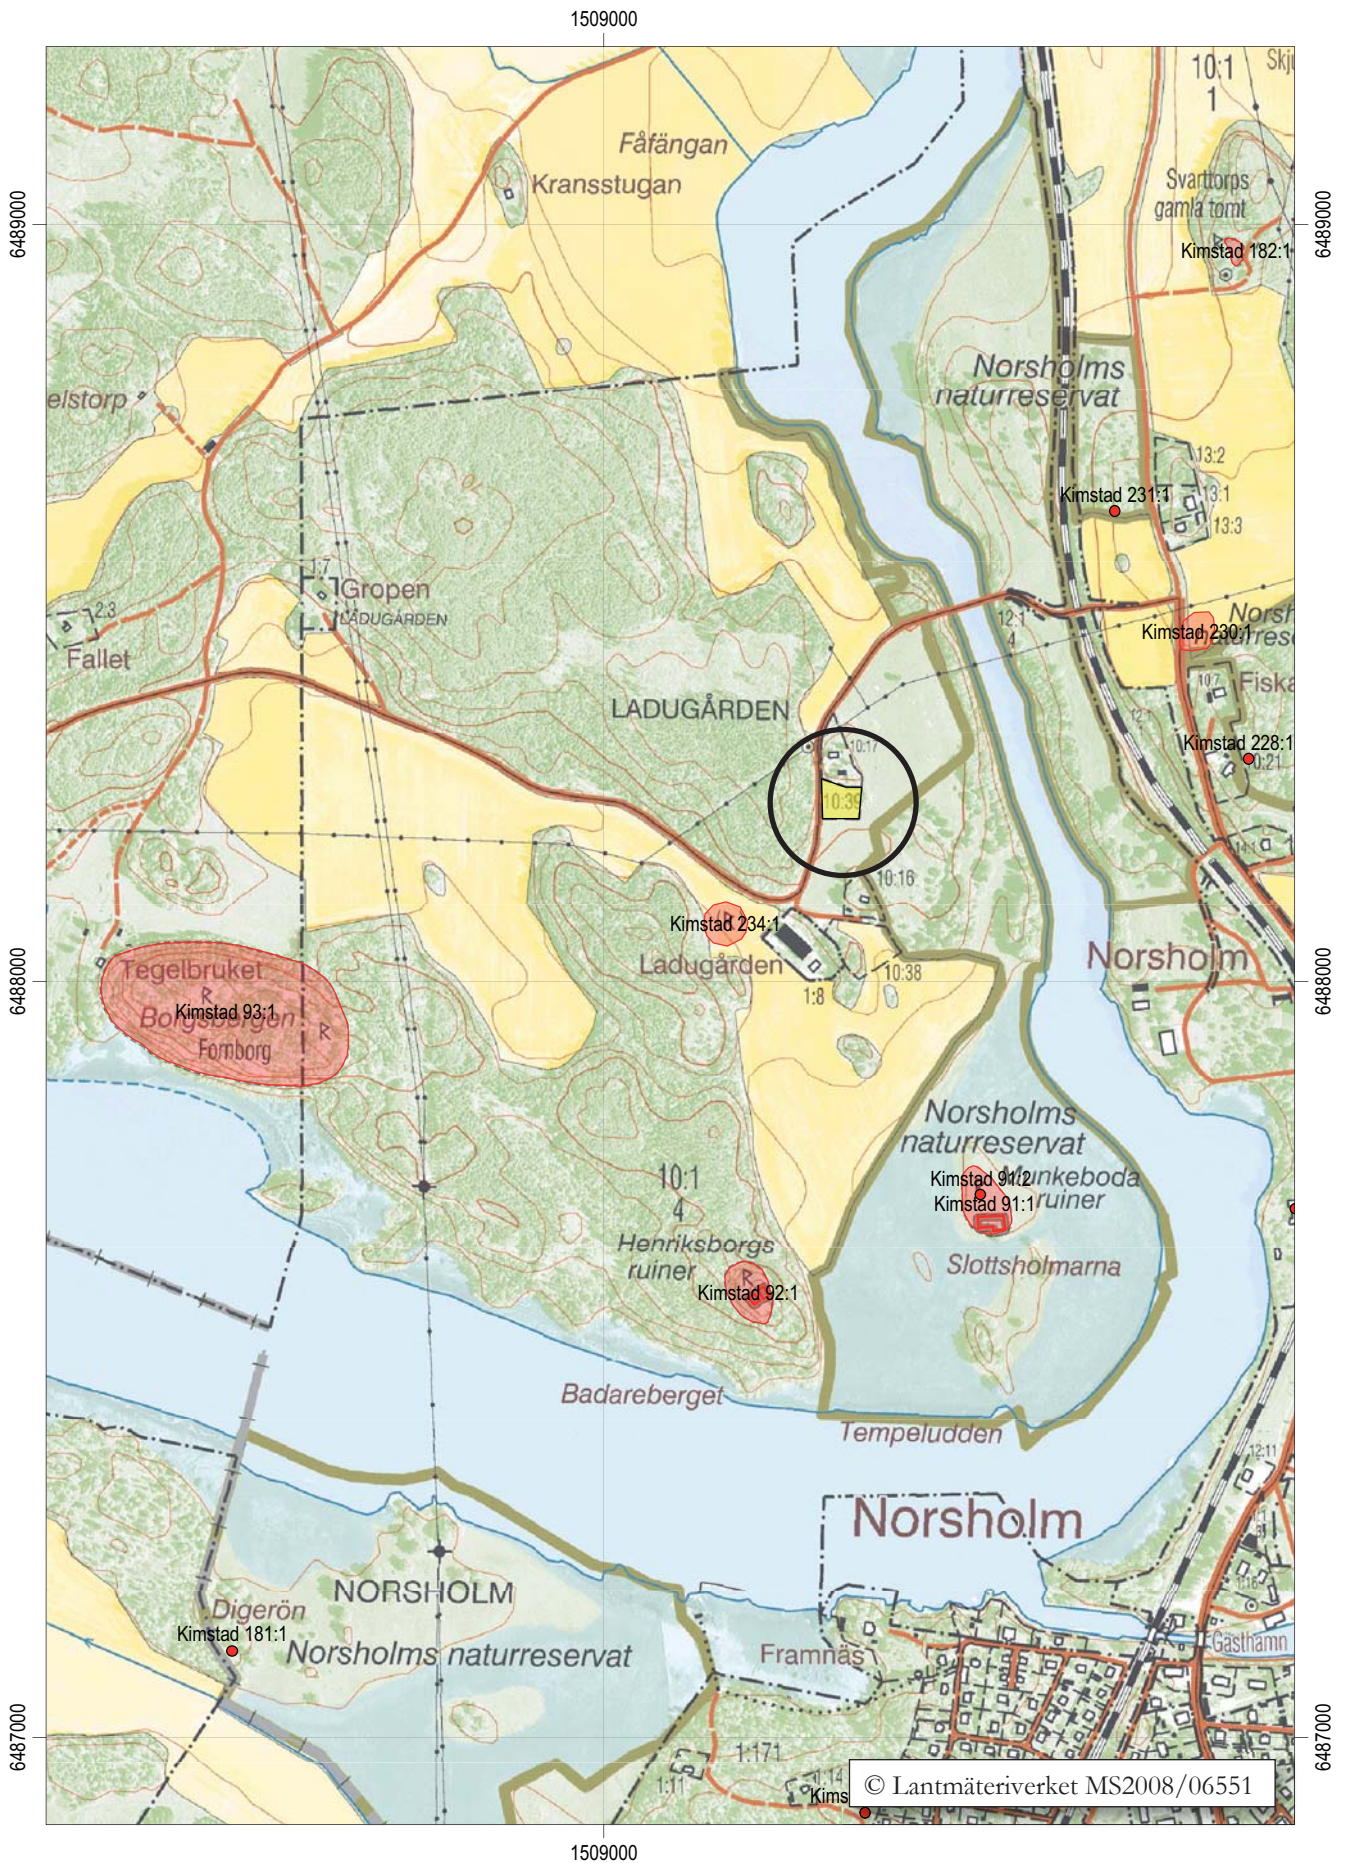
1509000

6489000

6489000

10:1
1

Skj

Fåfängan

Kransstugan

Svarttorps gamla tomt

Kimstad 182:1

Norsholms naturreservat

elstorp

13:2

Kimstad 231:1

13:1

13:3

1:7

Gropen

LADUGÅRDEN

2:3

Fallet

12:1
4

Norsh

Kimstad 230:1

rese

Fiska

LADUGÅRDEN

10:17

Kimstad 228:1

0:21

10:39

10:16

Kimstad 234:1

Ladugården

10:38

1:8

Norsholm

6488000

6488000

Tegelbruket

Kimstad 93:1

Borgsbergen

Fornborg

Norsholms naturreservat

Kimstad 91:2

Munkeboda

Kimstad 91:1

ruiner

10:1
4

Henriksborgs ruiner

Kimstad 92:1

Slottsholmarna

Badareberget

Tempeludden

12:11

Norsholm

NORSHOLM

Digerön

Kimstad 181:1

Norsholms naturreservat

Framnäs

Gästhamn

6487000

6487000

1:171

1:11

1:14

Kims

© Lantmäteriverket MS2008/06551

1509000